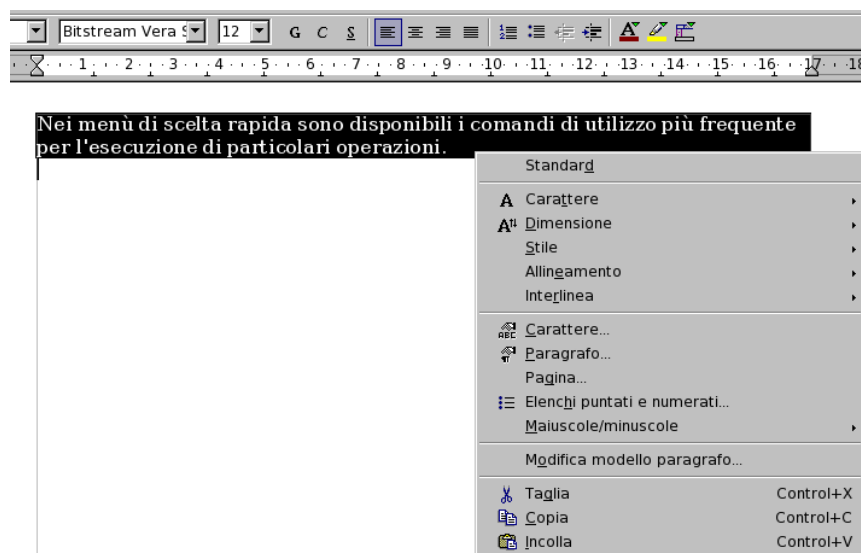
Bitstream Vera S 12 G C S

1 2 3 4 5 6 7 8 9 10 11 12 13 14 15 16 17 18

Nei menù di scelta rapida sono disponibili i comandi di utilizzo più frequente per l'esecuzione di particolari operazioni.

Standard
Carattere
Dimensione
Stile
Allineamento
Interlinea
Carattere...
Paragrafo...
Pagina...
Elenchi puntati e numerati...
Maiuscole/minuscole
Modifica modello paragrafo...
Taglia Control+X
Copia Control+C
Incolla Control+V